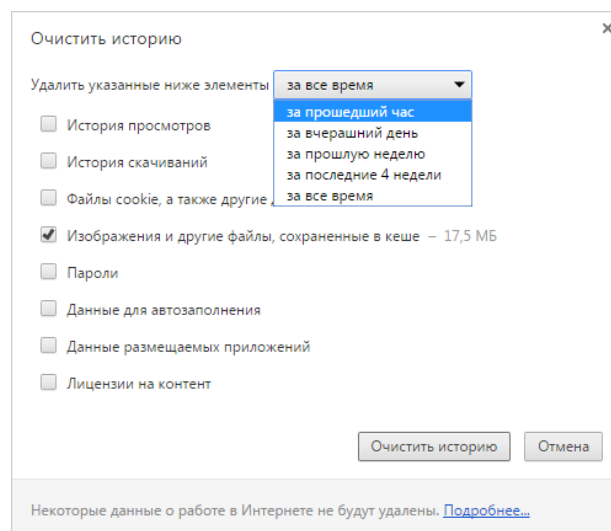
Очистить историю

Удалить указанные ниже элементы за все время

за прошедший час
за вчерашний день
за прошлую неделю
за последние 4 недели
за все время

История просмотров

История скачиваний

Файлы cookie, а также другие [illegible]

Изображения и другие файлы, сохраненные в кеше – 17,5 МБ

Пароли

Данные для автозаполнения

Данные размещаемых приложений

Лицензии на контент

Очистить историю Отмена

Некоторые данные о работе в Интернете не будут удалены. Подробнее...